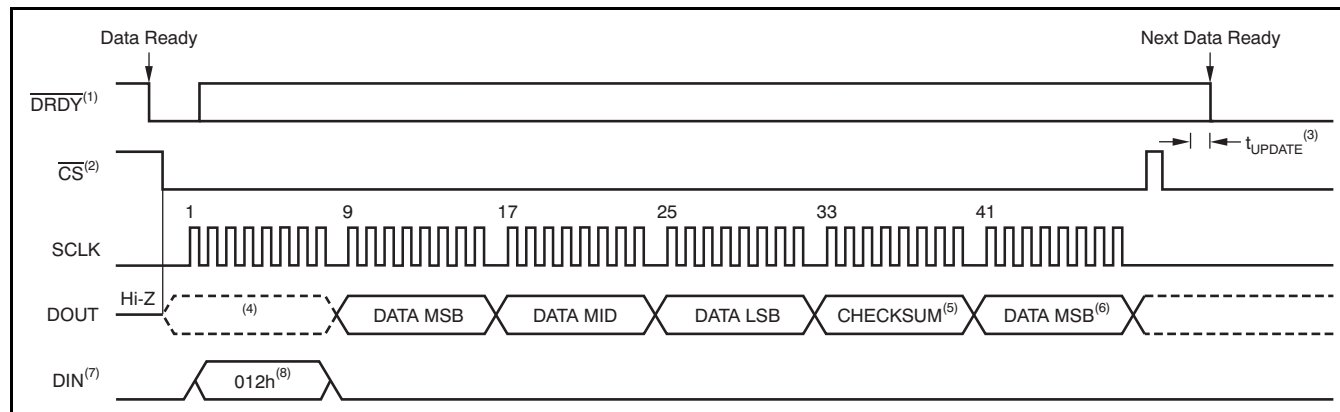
Data Ready

Next Data Ready

$\overline{DRDY}^{(1)}$

$\overline{CS}^{(2)}$

$t_{UPDATE}^{(3)}$

1 9 17 25 33 41

SCLK

DOUT Hi-Z

(4)

DATA MSB

DATA MID

DATA LSB

CHECKSUM$^{(5)}$

DATA MSB$^{(6)}$

DIN$^{(7)}$

012h$^{(8)}$